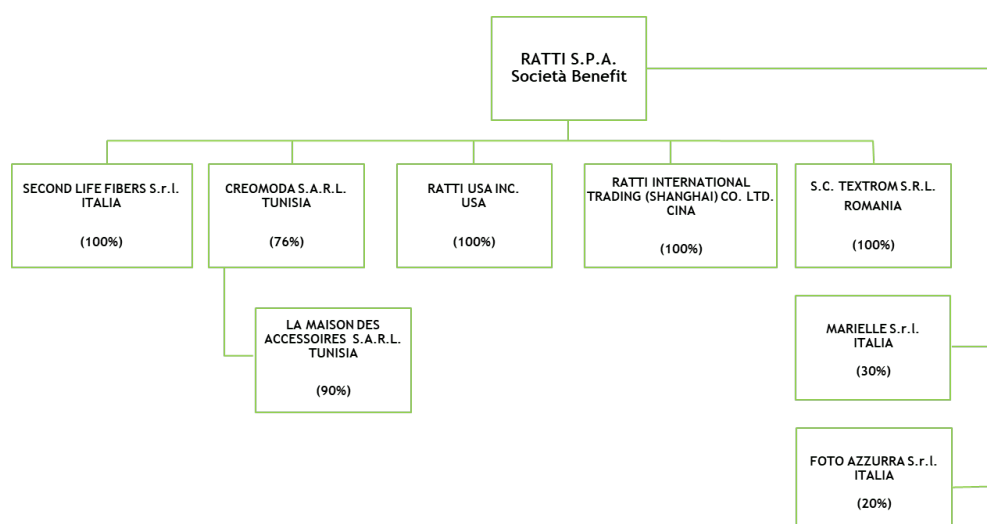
RATTI S.P.A.
Società Benefit

SECOND LIFE FIBERS S.r.l.
ITALIA

(100%)

CREOMODA S.A.R.L.
TUNISIA

(76%)

RATTI USA INC.
USA

(100%)

RATTI INTERNATIONAL TRADING (SHANGHAI) CO. LTD.
CINA

(100%)

S.C. TEXTROM S.R.L.
ROMANIA

(100%)

LA MAISON DES ACCESSOIRES S.A.R.L.
TUNISIA

(90%)

MARIELLE S.r.l.
ITALIA

(30%)

FOTO AZZURRA S.r.l.
ITALIA

(20%)